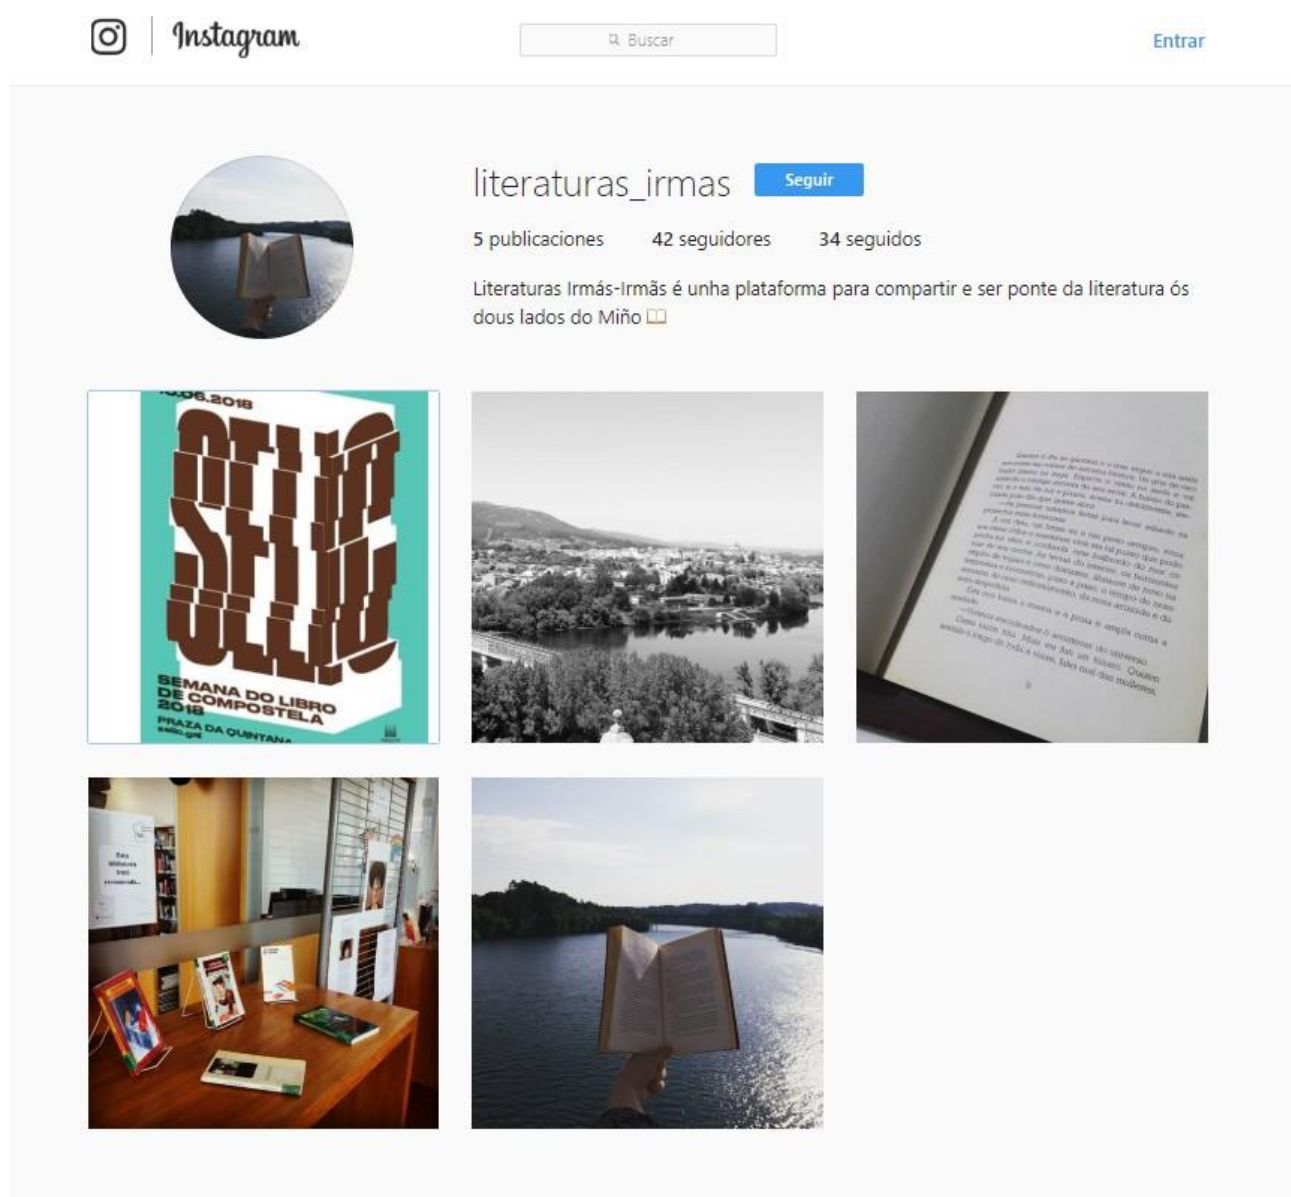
Instagram

Buscar

Entrar

literaturas_irmas Seguir

5 publicaciones 42 seguidores 34 seguidos

Literaturas Irmás-Irmãs é unha plataforma para compartir e ser ponte da literatura ós dous lados do Miño 📖

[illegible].06.2018

SELLO

SEMANA DO LIBRO DE COMPOSTELA 2018

PRAZA DA QUINTANA

sello.gal

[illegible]

Esta biblioteca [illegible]